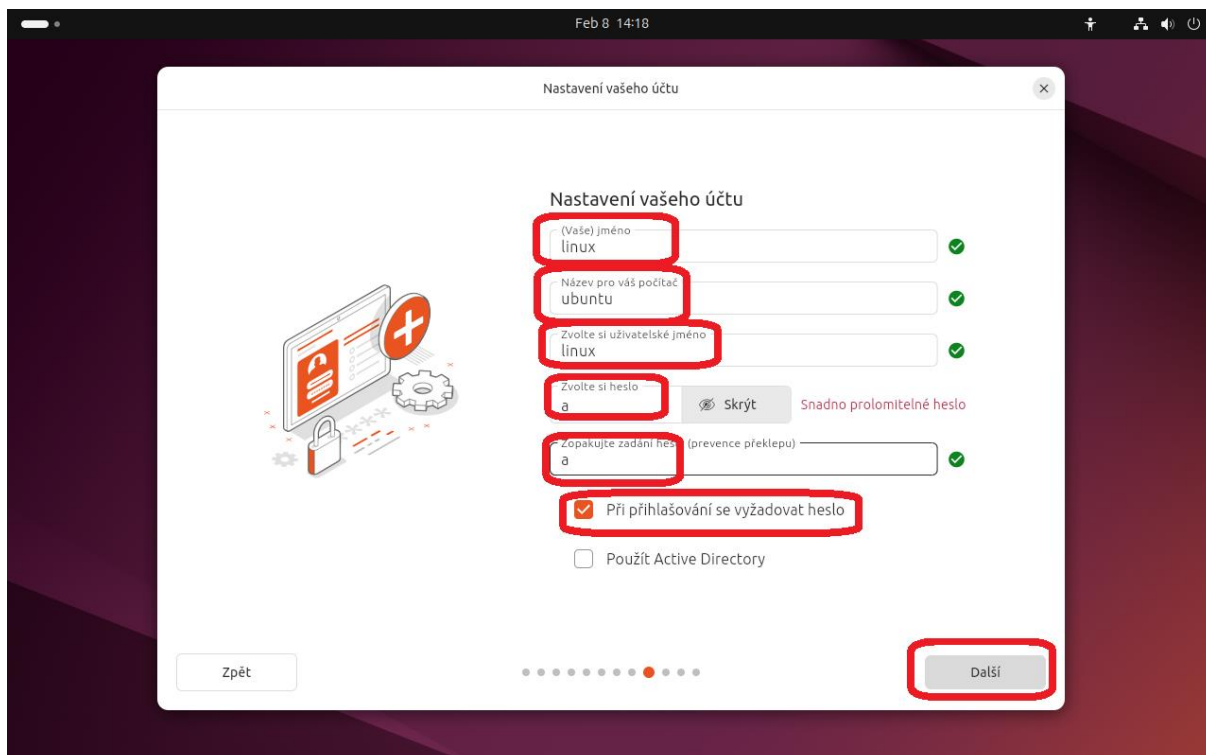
Feb 8 14:18

Nastavení vašeho účtu

Nastavení vašeho účtu

(Vaše) jméno
linux

Název pro váš počítač
ubuntu

Zvolte si uživatelské jméno
linux

Zvolte si heslo
a

Skrýt

Snadno prolomitelné heslo

Zopakujte zadání hesla (prevence překlepu)
a

Při přihlašování se vyžadovat heslo

Použít Active Directory

Zpět

Další